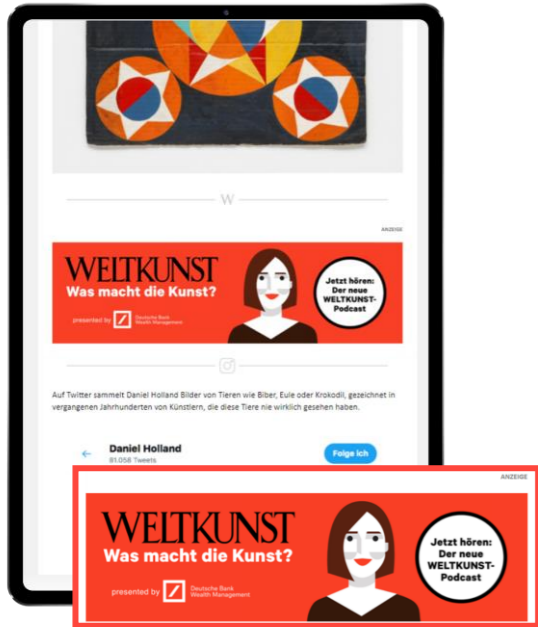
W

ANZEIGE

WELTKUNST
Was macht die Kunst?
presented by Deutsche Bank Wealth Management

Jetzt hören: Der neue WELTKUNST-Podcast

Auf Twitter sammelt Daniel Holland Bilder von Tieren wie Biber, Eule oder Krokodil, gezeichnet in vergangenen Jahrhunderten von Künstlern, die diese Tiere nie wirklich gesehen haben.

Daniel Holland
81.058 Tweets
Folge ich

ANZEIGE

WELTKUNST
Was macht die Kunst?
presented by Deutsche Bank Wealth Management

Jetzt hören: Der neue WELTKUNST-Podcast